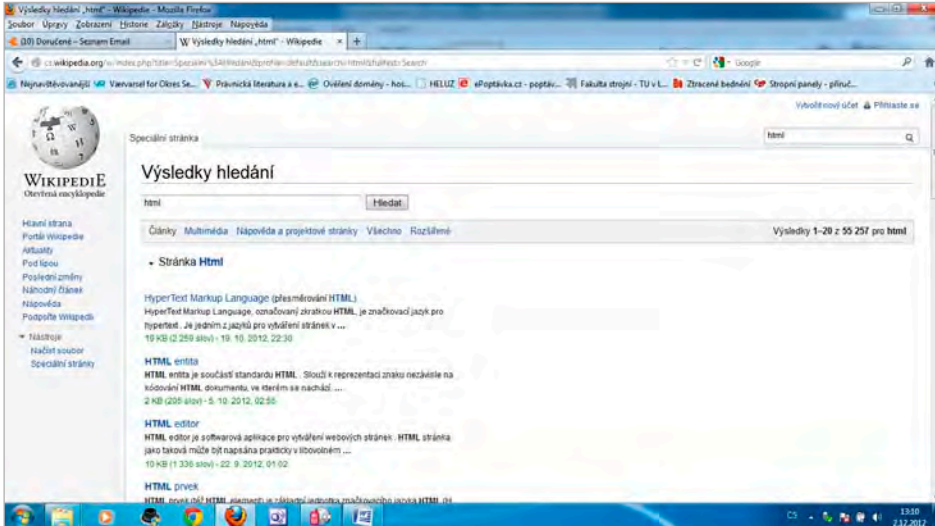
Výsledky hledání „html" - Wikipedie - Mozilla Firefox

Soubor Úpravy Zobrazení Historie Záložky Nástroje Nápověda

(30) Doručené - Seznam Email

Výsledky hledání „html" - Wikipedie

cs.wikipedia.org/w/index.php?title=Speciální%3AHledání&profile=default&search=html&fulltext=Search

Google

Nejnavštěvovanější Vaervarsel for Okres Se... Právnická literatura a e... Ověření domény - hos... HELUZ ePoptávka.cz - poptáv... Fakulta strojní - TU v L... Ztracené bednění Stropní panely - příruč...

Vytvořit nový účet Přihlaste se

Speciální stránka

html

WIKIPEDIE
Otevřená encyklopedie

Hlavní strana
Portál Wikipedie
Aktuality
Pod lípou
Poslední změny
Náhodní článek
Nápověda
Podpořte Wikipedii

Nástroje
Načíst soubor
Speciální stránky

Výsledky hledání

html

Hledat

Články Multimédia Nápověda a projektové stránky Všechno Rozšířené

Výsledky 1–20 z 55 257 pro html

Stránka Html

HyperText Markup Language (přesměrování HTML)
HyperText Markup Language, označovaný zkratkou HTML, je značkovací jazyk pro hypertext. Je jedním z jazyků pro vytváření stránek v ...
19 KB (2 259 slov) - 19. 10. 2012, 22:30

HTML entita
HTML entita je součástí standardu HTML. Slouží k reprezentaci znaku nezávisle na kódování HTML dokumentu, ve kterém se nachází. ...
2 KB (205 slov) - 5. 10. 2012, 02:55

HTML editor
HTML editor je softwarová aplikace pro vytváření webových stránek. HTML stránka jako taková může být napsána prakticky v libovolném ...
10 KB (1 336 slov) - 22. 9. 2012, 01:02

HTML prvek
HTML prvek (též HTML element) je základní jednotka značkovacího jazyka HTML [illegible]

CS

13:10
2.12.2012